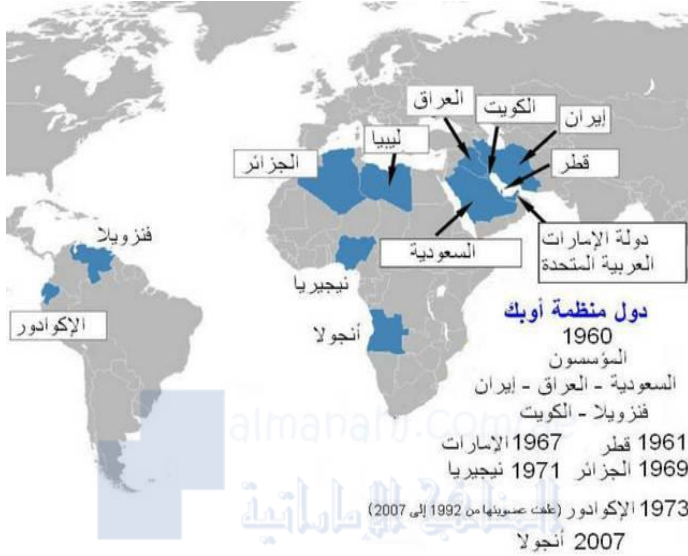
العراق
الكويت
إيران
ليبيا
الجزائر
قطر
دولة الإمارات العربية المتحدة
السعودية
فنزويلا
نيجيريا
الإكوادور
أنجولا

دول منظمة أوبك
1960
المؤسسون
السعودية - العراق - إيران
فنزويلا - الكويت
1961 قطر 1967 الامارات
1969 الجزائر 1971 نيجيريا
1973 الإكوادور (علقت عضويتها من 1992 إلى 2007)
2007 أنجولا

almanahj.com
المناهج الإماراتية